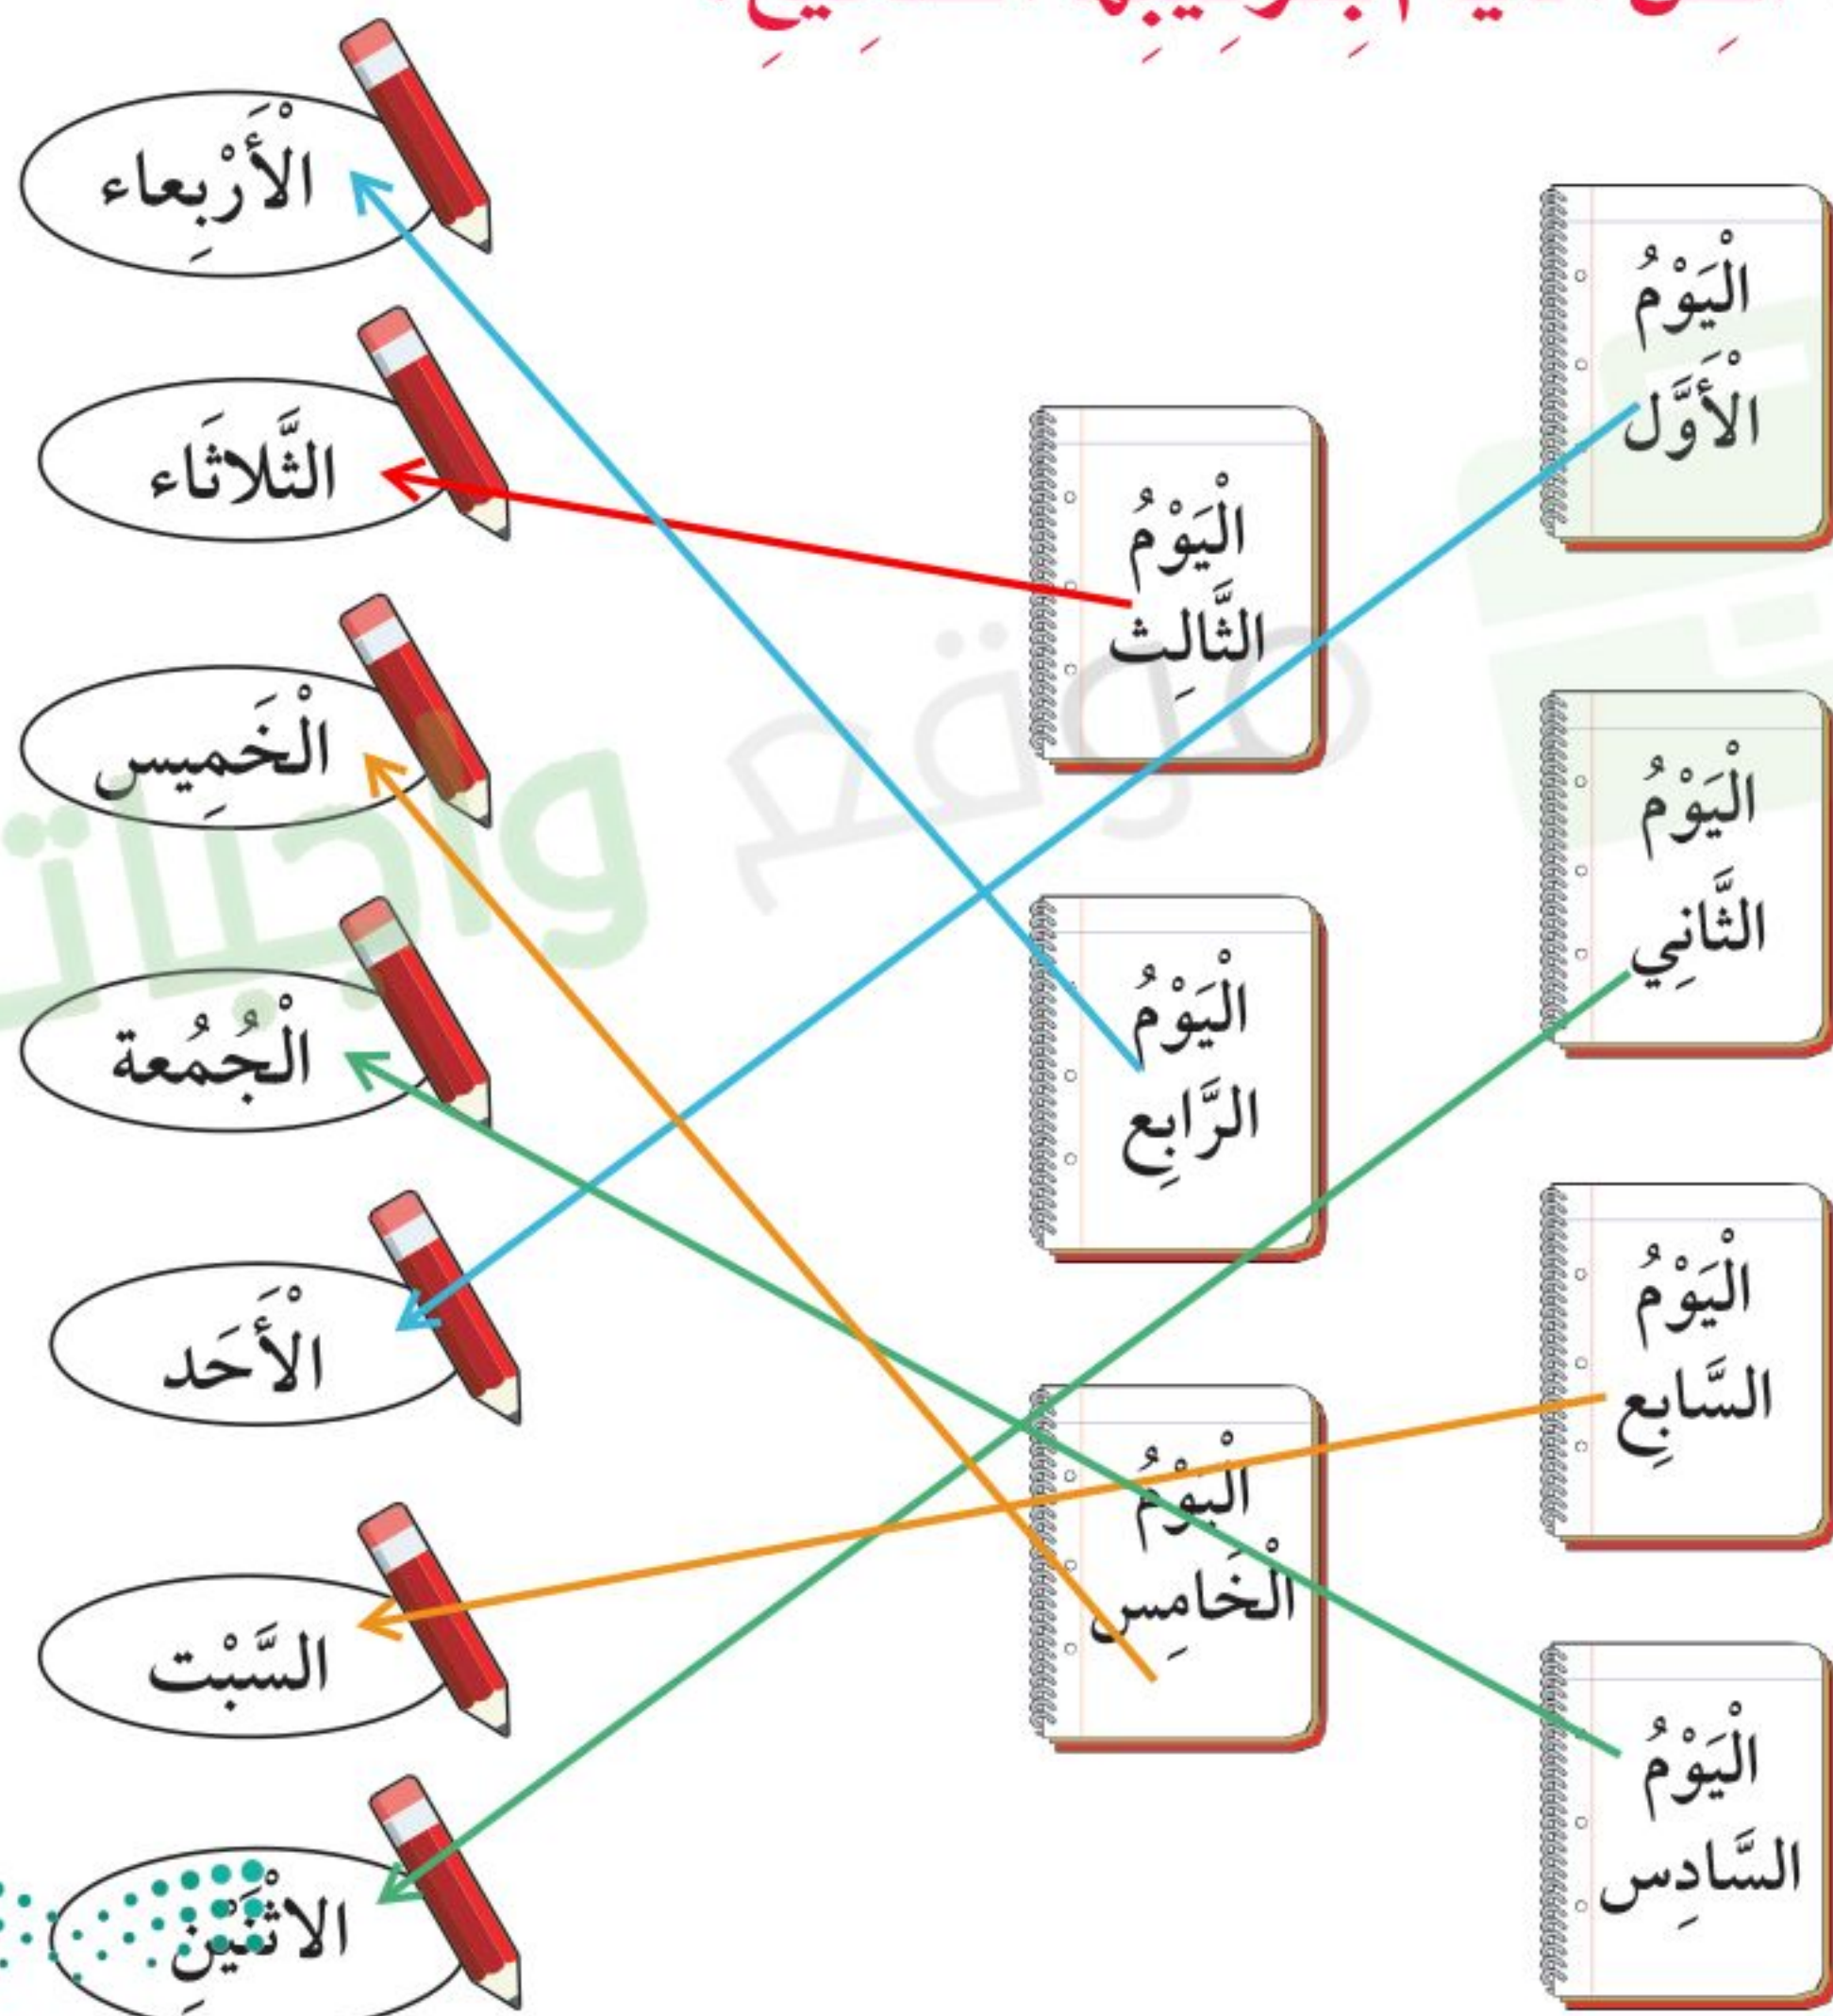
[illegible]

الْيَوْمُ الْأَوَّل

الْيَوْمُ الثَّانِي

الْيَوْمُ السَّابِع

الْيَوْمُ السَّادِس

الْيَوْمُ الثَّالِث

الْيَوْمُ الرَّابِع

الْيَوْمُ الْخَامِس

الْأَرْبِعاء

الثَّلاثَاء

الْخَمِيس

الْجُمُعة

الْأَحَد

السَّبْت

الاثْنَيْنِ